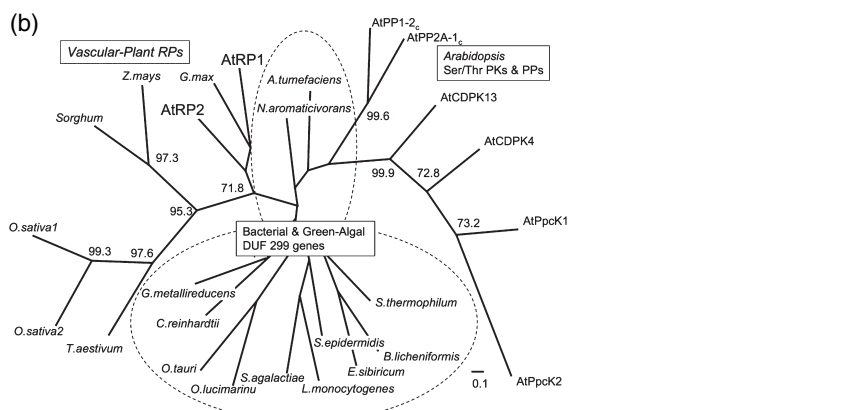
(b)

Vascular-Plant RPs

Arabidopsis
Ser/Thr PKs & PPs

AtPP1-$2_c$
AtPP2A-$1_c$
AtCDPK13
AtCDPK4
AtPpcK1
AtPpcK2

Z.mays
G.max
AtRP1
AtRP2
Sorghum
A.tumefaciens
N.aromaticivorans

99.6
97.3
72.8
99.9
71.8
95.3
73.2

O.sativa1
99.3
97.6

Bacterial & Green-Algal
DUF 299 genes

G.metallireducens
C.reinhardtii
S.thermophilum
O.sativa2
T.aestivum
S.epidermidis
B.licheniformis
E.sibiricum
O.tauri
O.lucimarinu
S.agalactiae
L.monocytogenes
0.1